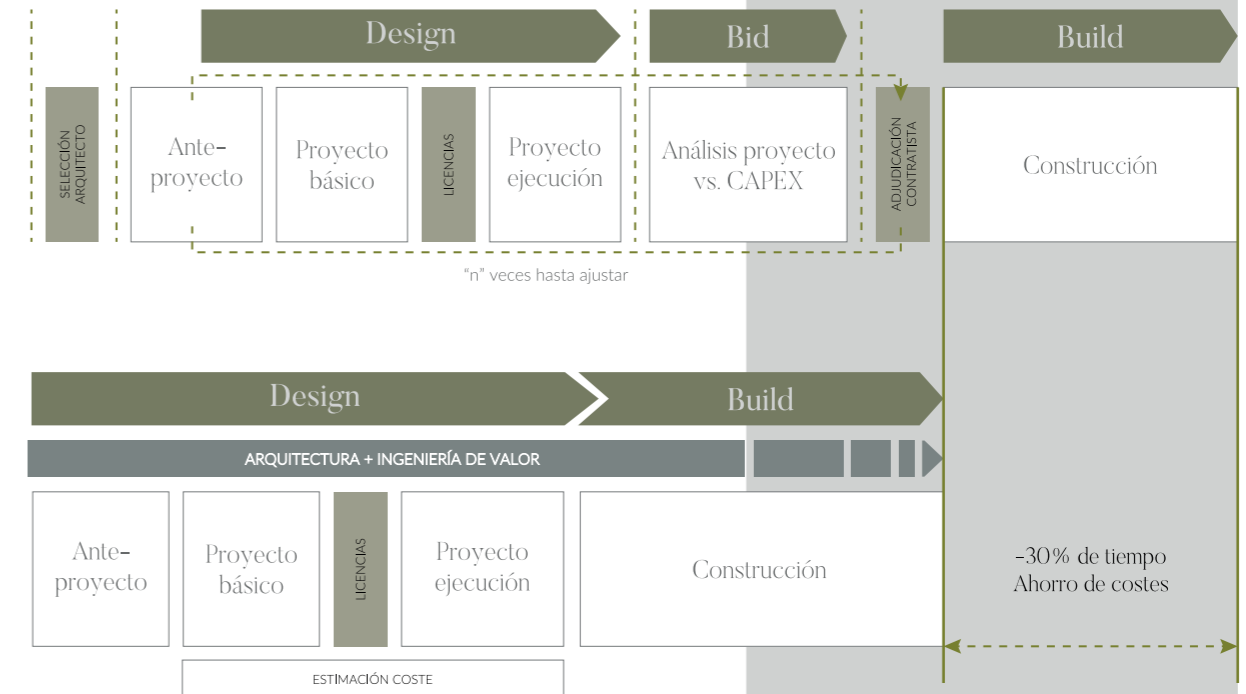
Design

Bid

Build

SELECCIÓN ARQUITECTO

Ante-proyecto

Proyecto básico

LICENCIAS

Proyecto ejecución

Análisis proyecto vs. CAPEX

ADJUDICACIÓN CONTRATISTA

Construcción

"n" veces hasta ajustar

Design

Build

ARQUITECTURA + INGENIERÍA DE VALOR

Ante-proyecto

Proyecto básico

LICENCIAS

Proyecto ejecución

Construcción

-30% de tiempo
Ahorro de costes

ESTIMACIÓN COSTE